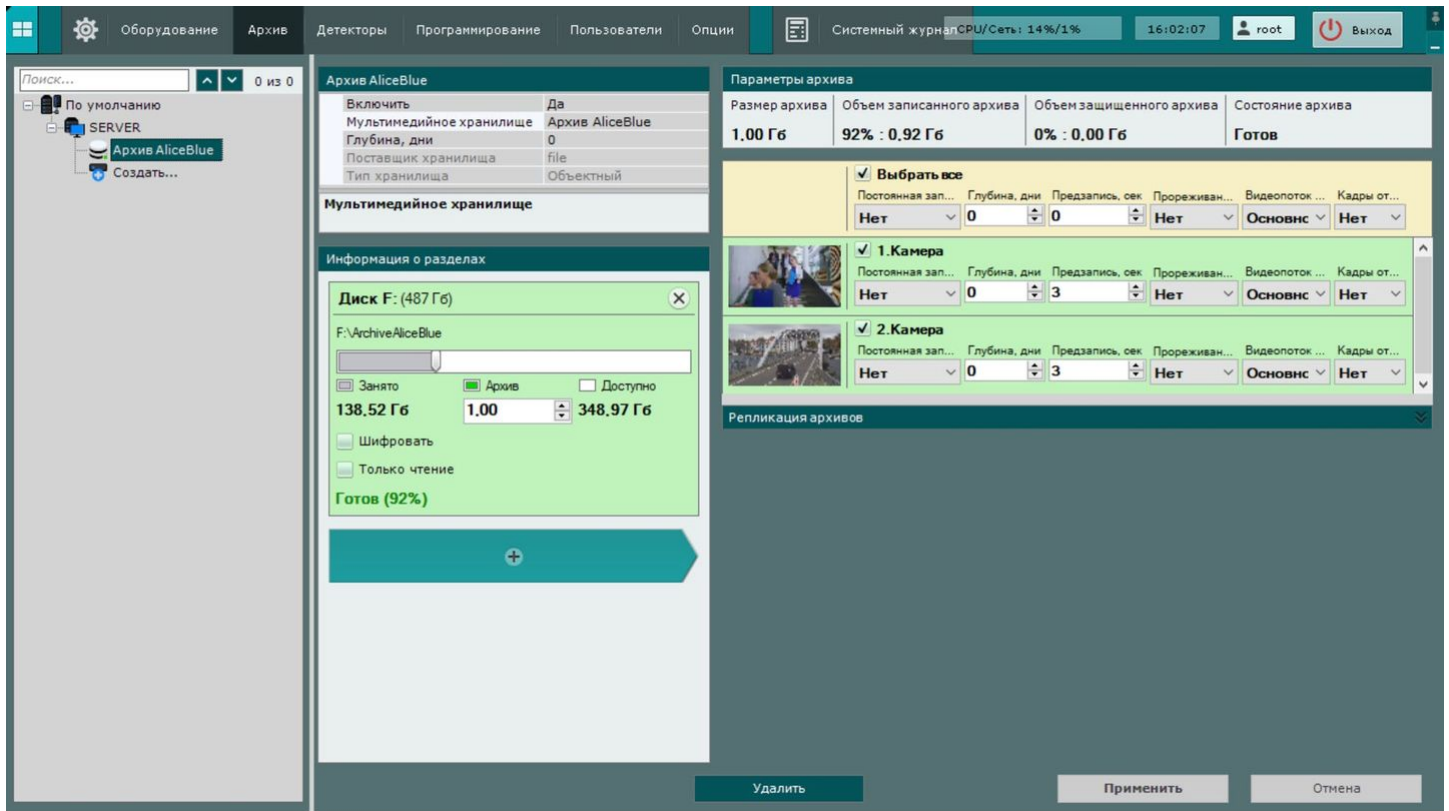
Оборудование Архив Детекторы Программирование Пользователи Опции Системный журнал CPU/Сеть: 14%/1% 16:02:07 root Выход

Поиск... 0 из 0
По умолчанию
SERVER
Архив AliceBlue
Создать...

Архив AliceBlue

| | |
|---|---|
| Включить | Да |
| Мультимедийное хранилище | Архив AliceBlue |
| Глубина, дни | 0 |
| Поставщик хранилища | file |
| Тип хранилища | Объектный |

Мультимедийное хранилище

Информация о разделах

Диск F: (487 Гб)
F:\ArchiveAliceBlue
Занято Архив Доступно
138,52 Гб 1,00 348,97 Гб
Шифровать
Только чтение
Готов (92%)

Параметры архива

| Размер архива | Объем записанного архива | Объем защищенного архива | Состояние архива |
|---|---|---|---|
| 1,00 Гб | 92% : 0,92 Гб | 0% : 0,00 Гб | Готов |

Выбрать все
Постоянная зап... Глубина, дни Предзапись, сек Прореживан... Видеопоток ... Кадры от...
Нет 0 0 Нет Основнс Нет

1.Камера
Постоянная зап... Глубина, дни Предзапись, сек Прореживан... Видеопоток ... Кадры от...
Нет 0 3 Нет Основнс Нет

2.Камера
Постоянная зап... Глубина, дни Предзапись, сек Прореживан... Видеопоток ... Кадры от...
Нет 0 3 Нет Основнс Нет

Репликация архивов

Удалить Применить Отмена